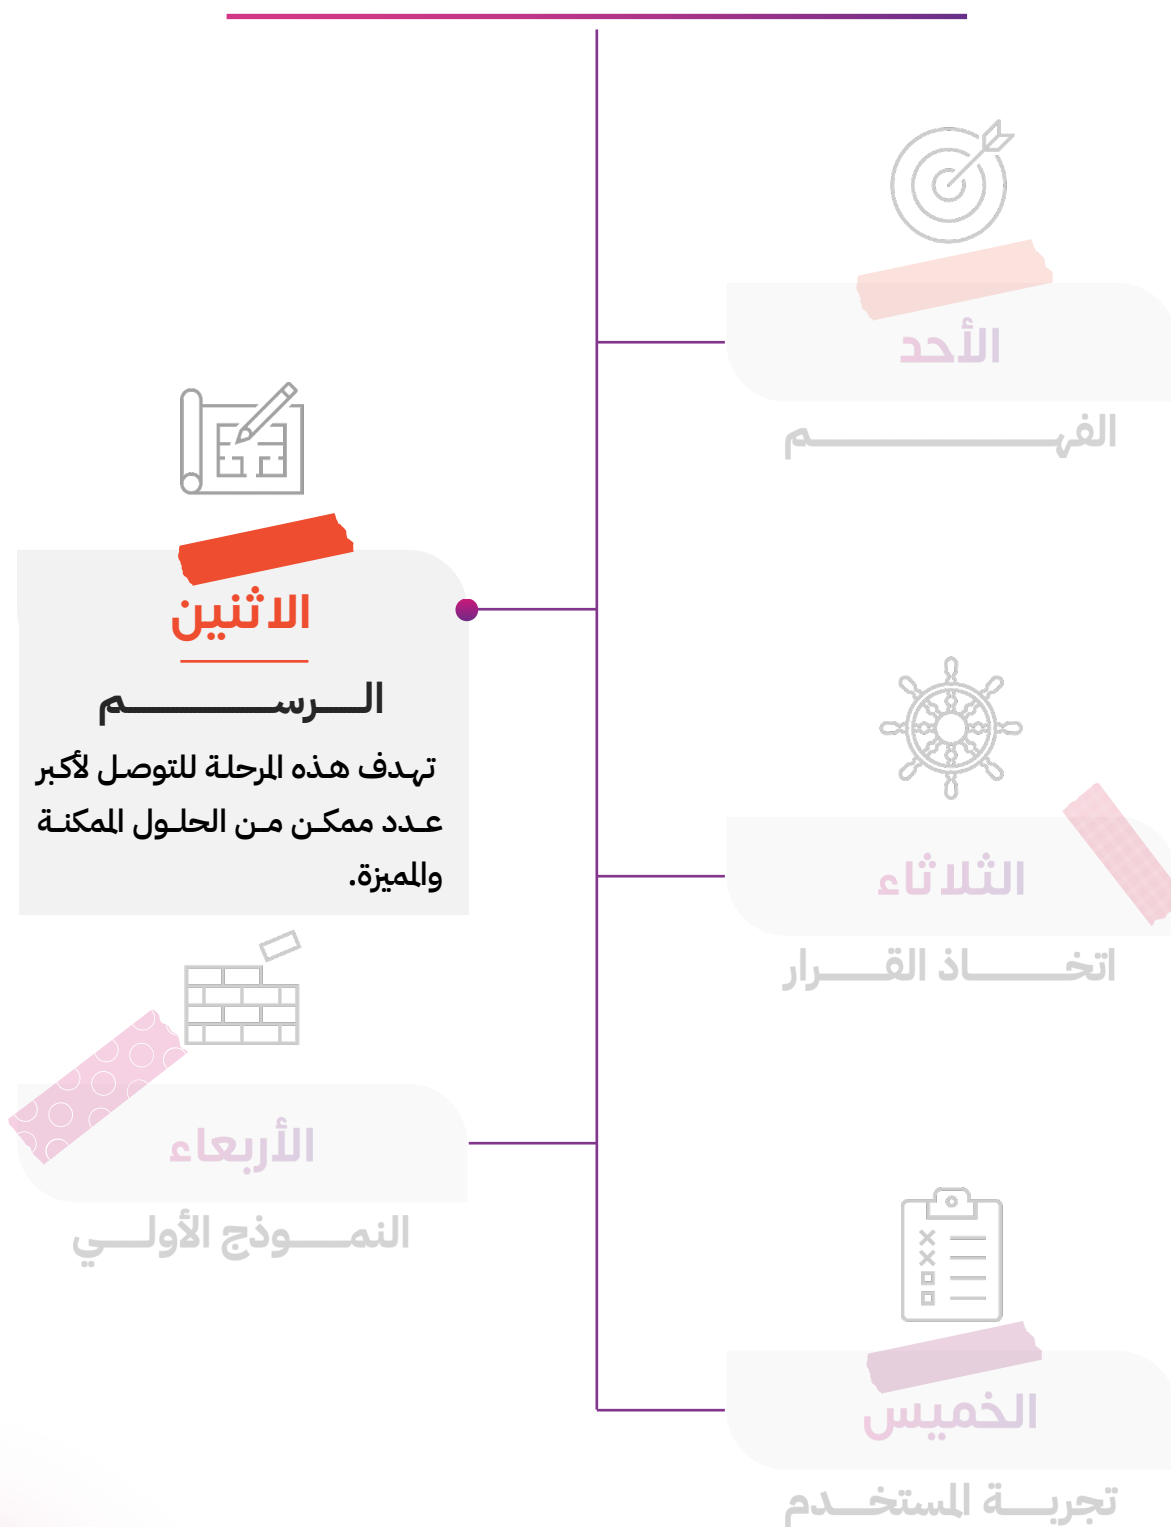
الأحد

الفهـــــــــــــم

الاثنين

الـــرســـــــم

تهدف هذه المرحلة للتوصل لأكبر عـدد ممكـن مـن الحلـول الممكنـة والمميزة.

الثلاثاء

اتخـــاذ القـــرار

الأربعاء

النمـــوذج الأولـــي

الخميس

تجربـــة المستخـــدم